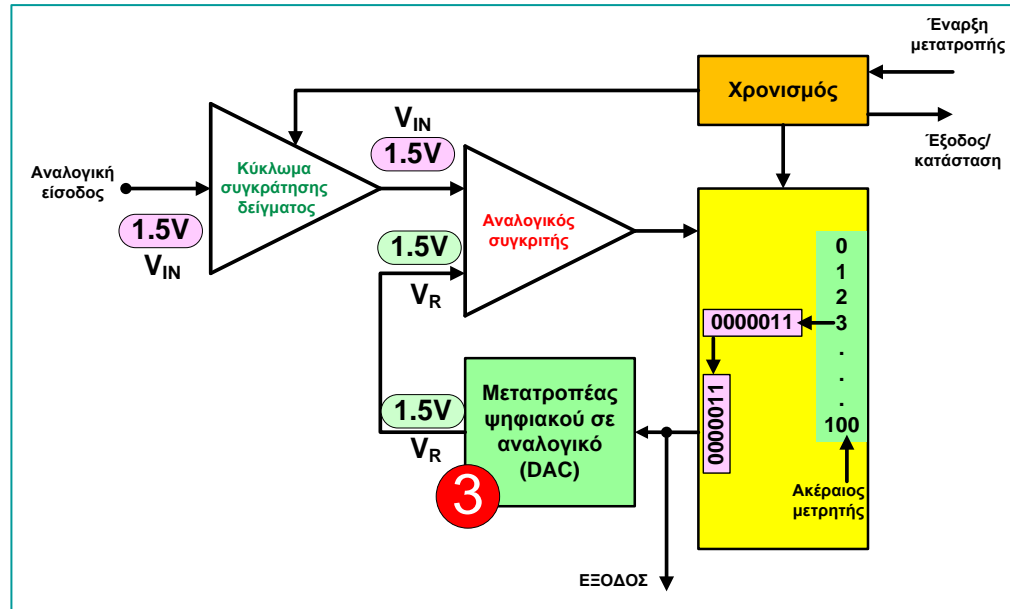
Έναρξη μετατροπής

Χρονισμός

Έξοδος/ κατάσταση

$V_{IN}$

1.5V

Αναλογική είσοδος

Κύκλωμα συγκράτησης δείγματος

1.5V

$V_{IN}$

Αναλογικός συγκριτής

1.5V

$V_R$

0
1
2
3
.
.
.
100

0000011

0000011

Μετατροπέας ψηφιακού σε αναλογικό (DAC)

1.5V

$V_R$

3

Ακέραιος μετρητής

ΕΞΟΔΟΣ